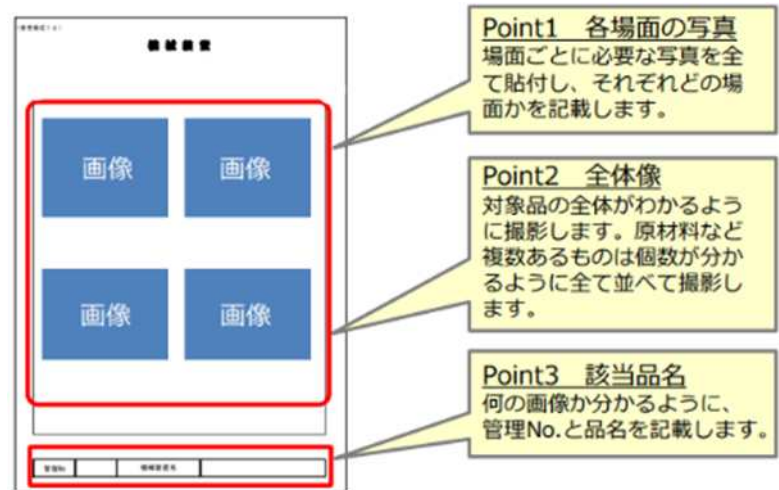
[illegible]

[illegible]

画像

画像

画像

画像

管理No.

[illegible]

Point1　各場面の写真
場面ごとに必要な写真を全て貼付し、それぞれどの場面かを記載します。

Point2　全体像
対象品の全体がわかるように撮影します。原材料など複数あるものは個数が分かるように全て並べて撮影します。

Point3　該当品名
何の画像か分かるように、管理No.と品名を記載します。